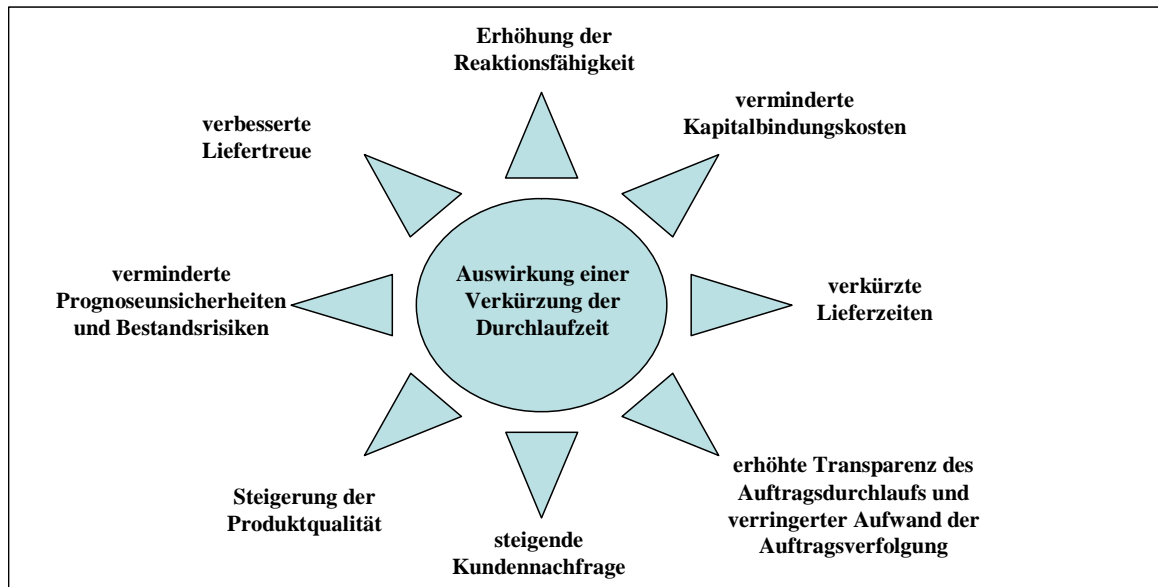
Erhöhung der Reaktionsfähigkeit

verminderte Kapitalbindungskosten

verbesserte Liefertreue

Auswirkung einer Verkürzung der Durchlaufzeit

verminderte Prognoseunsicherheiten und Bestandsrisiken

verkürzte Lieferzeiten

erhöhte Transparenz des Auftragsdurchlaufs und verringerter Aufwand der Auftragsverfolgung

Steigerung der Produktqualität

steigende Kundennachfrage